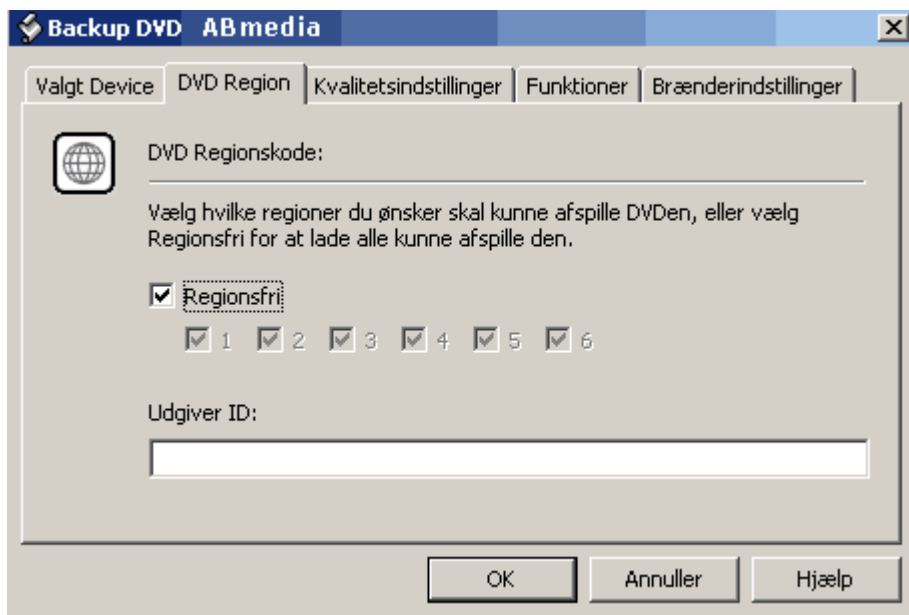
Backup DVD ABmedia

Valgt Device | DVD Region | Kvalitetsindstillinger | Funktioner | Brænderindstillinger

DVD Regionskode:

Vælg hvilke regioner du ønsker skal kunne afspille DVDen, eller vælg Regionsfri for at lade alle kunne afspille den.

☑ Regionsfri

☑ 1 ☑ 2 ☑ 3 ☑ 4 ☑ 5 ☑ 6

Udgiver ID:

OK Annuller Hjælp